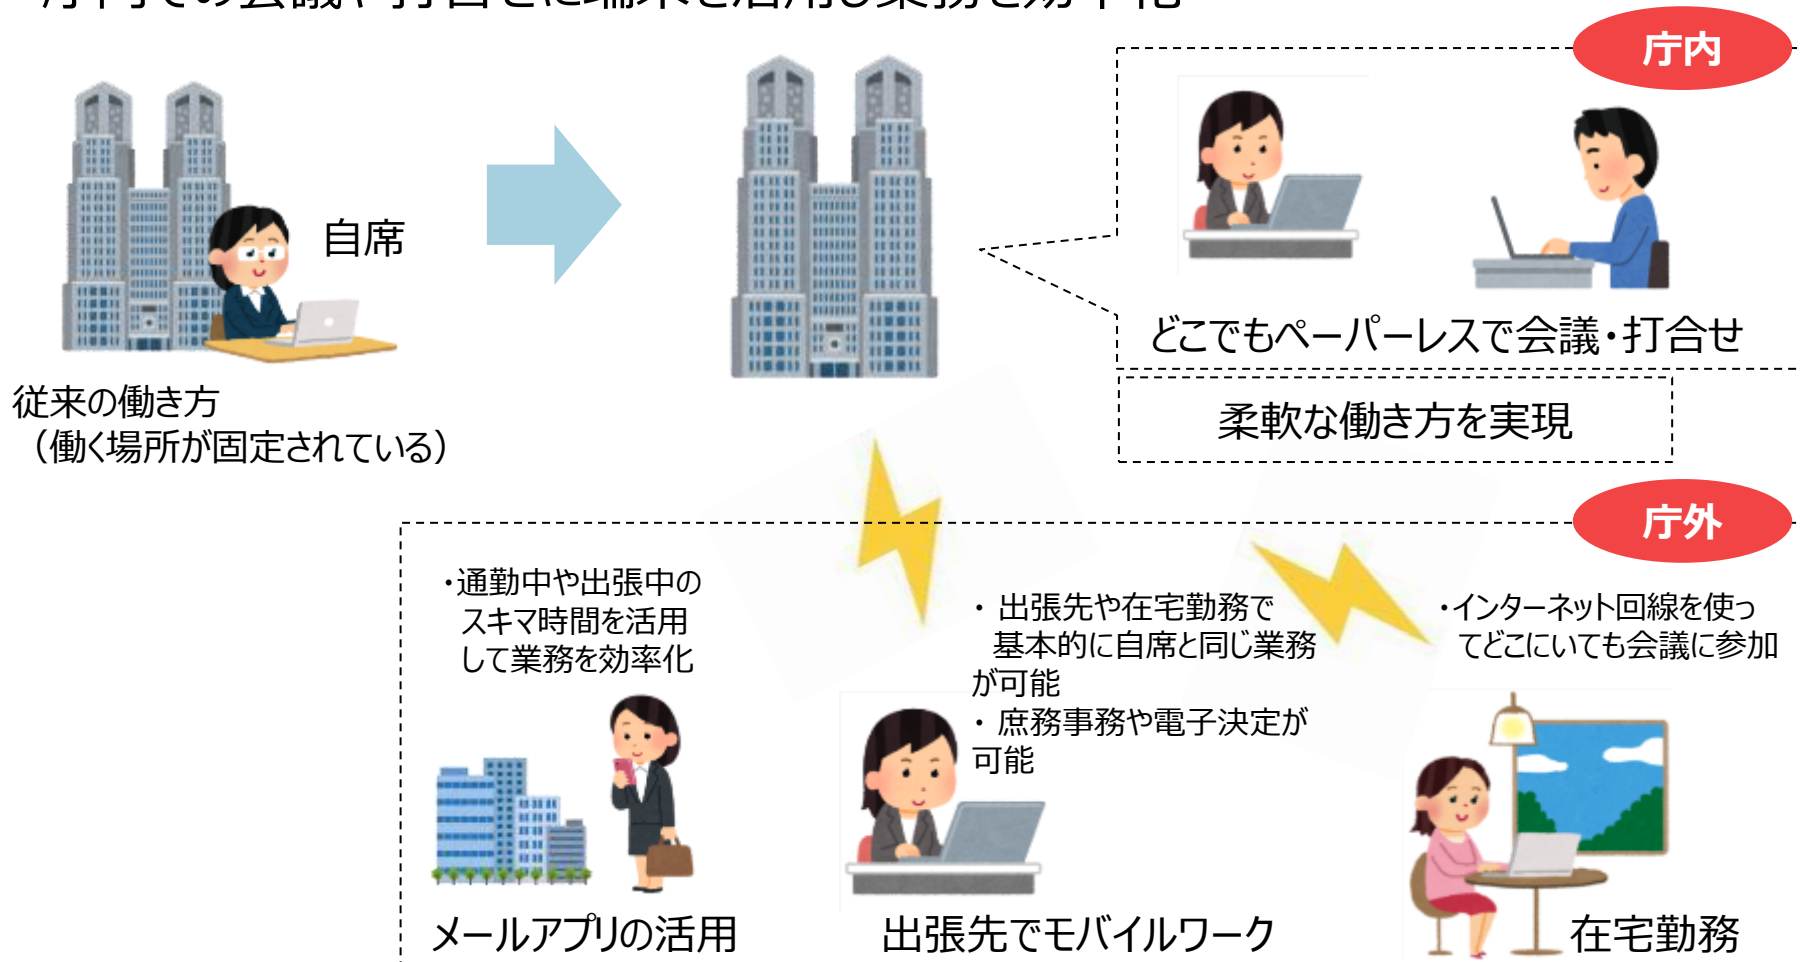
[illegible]

自席

従来の働き方
（働く場所が固定されている）

庁内

どこでもペーパーレスで会議・打合せ

柔軟な働き方を実現

庁外

・通勤中や出張中のスキマ時間を活用して業務を効率化

メールアプリの活用

・出張先や在宅勤務で基本的に自席と同じ業務が可能
・庶務事務や電子決定が可能

出張先でモバイルワーク

・インターネット回線を使ってどこにいても会議に参加

在宅勤務